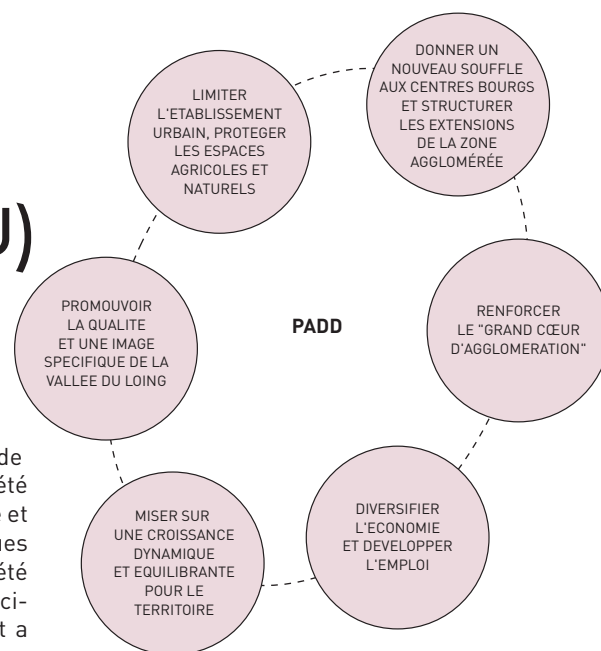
U)

de
été
et
ues
été
ci-
t a

LIMITER L'ETABLISSEMENT URBAIN, PROTEGER LES ESPACES AGRICOLES ET NATURELS

DONNER UN NOUVEAU SOUFFLE AUX CENTRES BOURGS ET STRUCTURER LES EXTENSIONS DE LA ZONE AGGLOMÉRÉE

PROMOUVOIR LA QUALITE ET UNE IMAGE SPECIFIQUE DE LA VALLEE DU LOING

PADD

RENFORCER LE "GRAND CŒUR D'AGGLOMERATION"

MISER SUR UNE CROISSANCE DYNAMIQUE ET EQUILIBRANTE POUR LE TERRITOIRE

DIVERSIFIER L'ECONOMIE ET DEVELOPPER L'EMPLOI